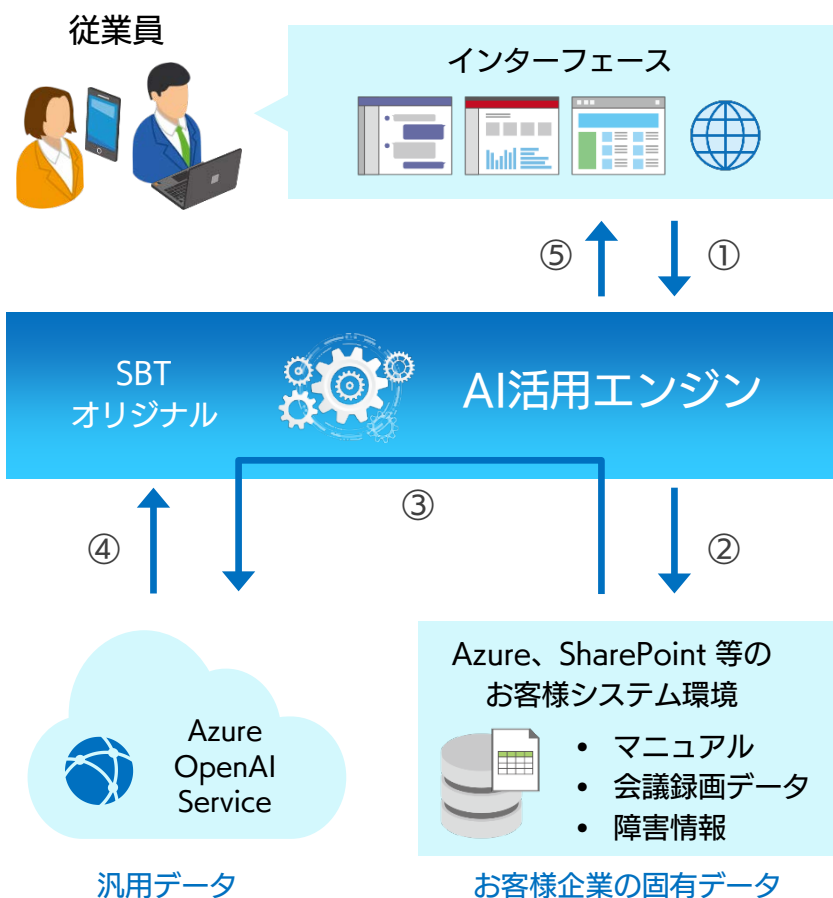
従業員

インターフェース

⑤

①

SBT
オリジナル

AI活用エンジン

③

④

②

Azure
OpenAI
Service

Azure、SharePoint 等の
お客様システム環境

• マニュアル
• 会議録画データ
• 障害情報

汎用データ

お客様企業の固有データ